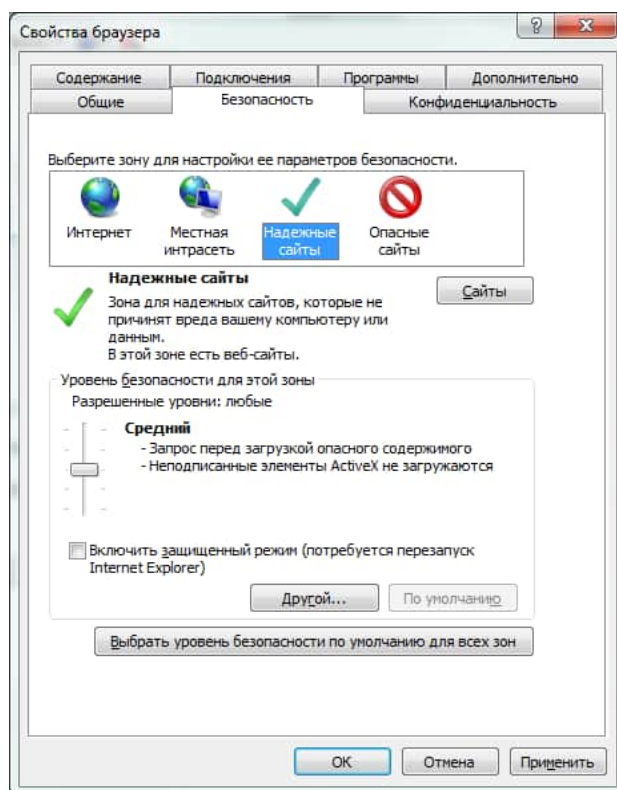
Свойства браузера

? X

Содержание | Подключения | Программы | Дополнительно
Общие | Безопасность | Конфиденциальность

Выберите зону для настройки ее параметров безопасности.

Интернет
Местная интрасеть
Надежные сайты
Опасные сайты

Надежные сайты
Зона для надежных сайтов, которые не причинят вреда вашему компьютеру или данным.
В этой зоне есть веб-сайты.

Сайты

Уровень безопасности для этой зоны
Разрешенные уровни: любые

Средний
- Запрос перед загрузкой опасного содержимого
- Неподписанные элементы ActiveX не загружаются

Включить защищенный режим (потребуется перезапуск Internet Explorer)

Другой...
По умолчанию

Выбрать уровень безопасности по умолчанию для всех зон

ОК
Отмена
Применить